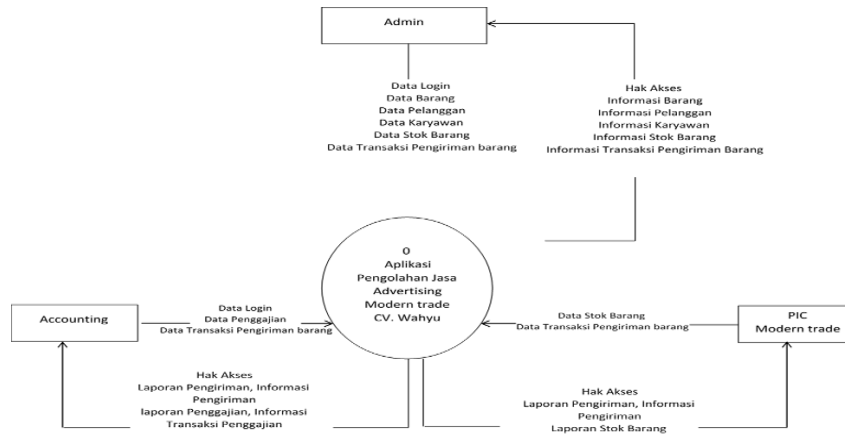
Admin

Data Login
Data Barang
Data Pelanggan
Data Karyawan
Data Stok Barang
Data Transaksi Pengiriman barang

Hak Akses
Informasi Barang
Informasi Pelanggan
Informasi Karyawan
Informasi Stok Barang
Informasi Transaksi Pengiriman Barang

0
Aplikasi
Pengolahan Jasa
Advertising
Modern trade
CV. Wahyu

Accounting

Data Login
Data Penggajian
Data Transaksi Pengiriman barang

Data Stok Barang
Data Transaksi Pengiriman barang

PIC
Modern trade

Hak Akses
Laporan Pengiriman, Informasi Pengiriman
laporan Penggajian, Informasi Transaksi Penggajian

Hak Akses
Laporan Pengiriman, Informasi Pengiriman
Laporan Stok Barang